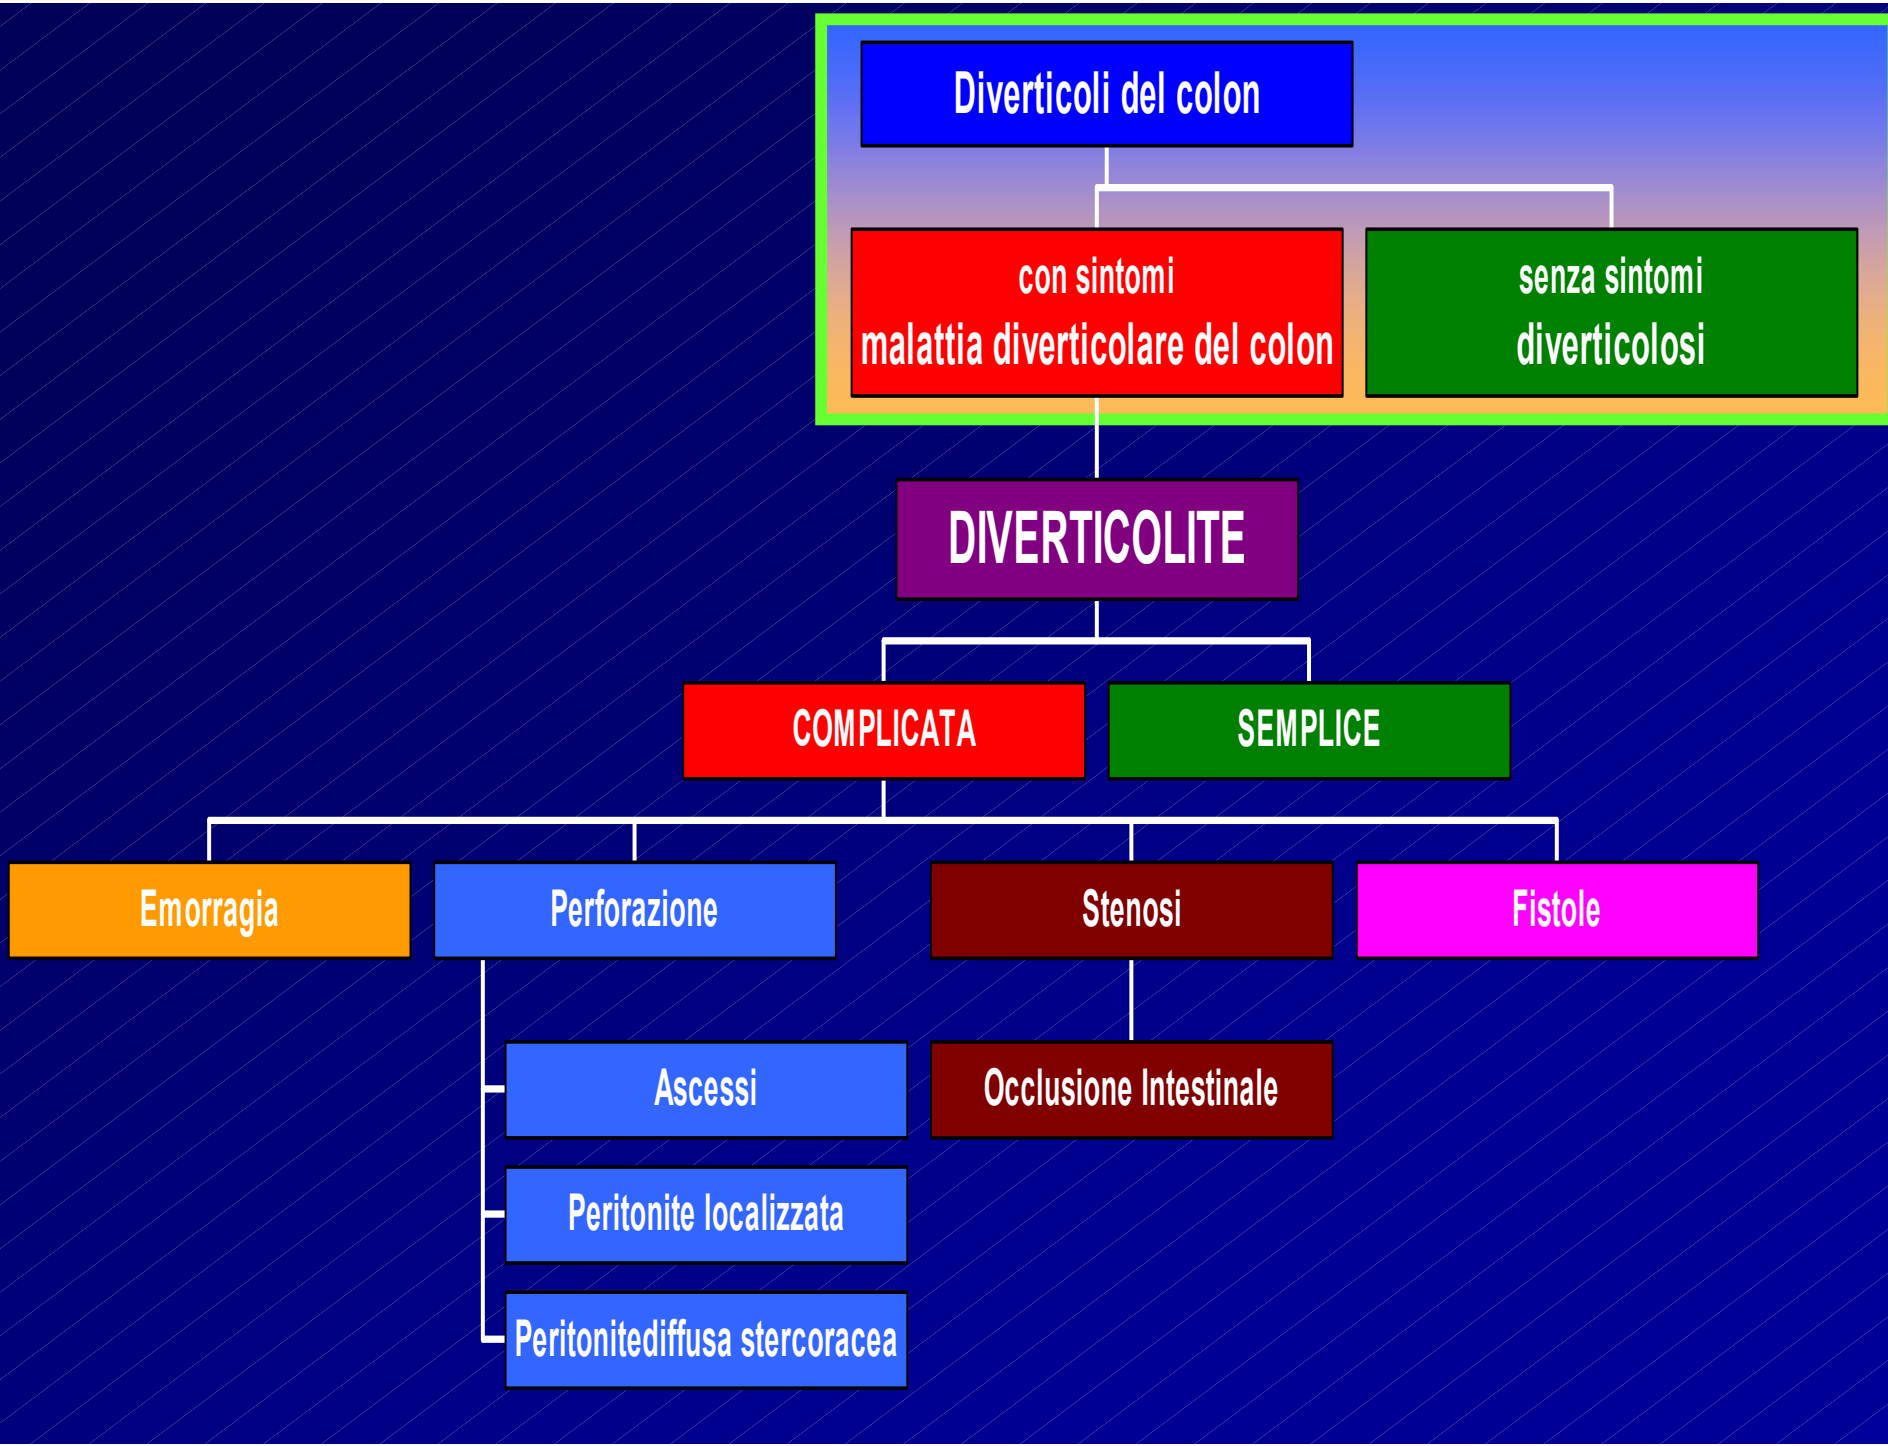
Diverticoli del colon

con sintomi
malattia diverticolare del colon

senza sintomi
diverticolosi

DIVERTICOLITE

COMPLICATA

SEMPLICE

Emorragia

Perforazione

Stenosi

Fistole

Ascessi

Occlusione Intestinale

Peritonite localizzata

Peritonitediffusa stercoracea